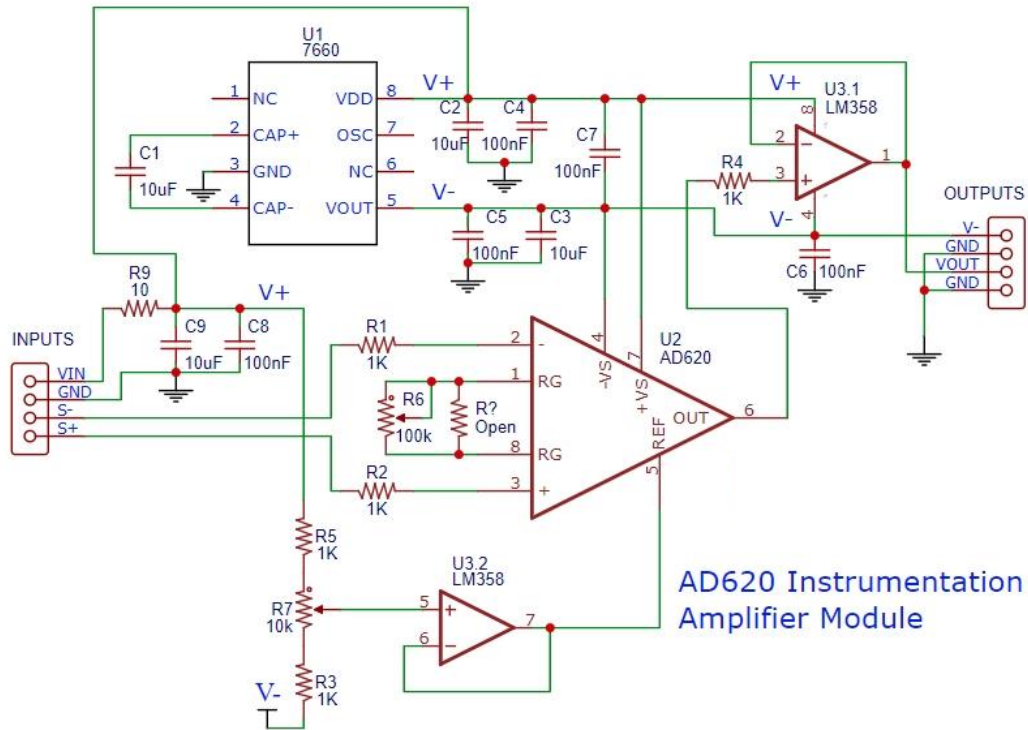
U1
7660
1 NC
2 CAP+
3 GND
4 CAP-
VDD 8
OSC 7
NC 6
VOUT 5
V+
C2
10uF
C4
100nF
C7
100nF
C1
10uF
V-
C5
100nF
C3
10uF
V+
U3.1
LM358
8
2
3
1
4
R4
1K
V-
C6
100nF
OUTPUTS
V-
GND
VOUT
GND
R9
10
C9
10uF
C8
100nF
V+
INPUTS
VIN
GND
S-
S+
R1
1K
2 -
1 RG
R6
100k
R?
Open
8 RG
3 +
R2
1K
4
-VS
7
+VS
REF
5
OUT
6
U2
AD620
R5
1K
R7
10k
R3
1K
V-
U3.2
LM358
5 +
6 -
7
AD620 Instrumentation Amplifier Module